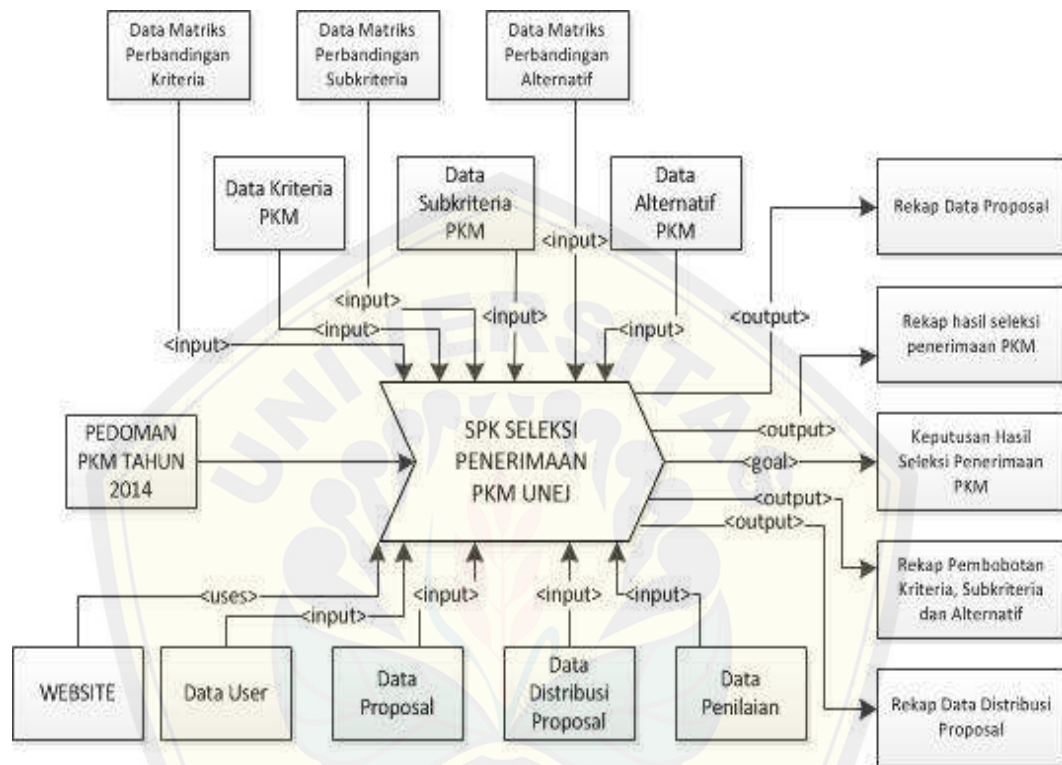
Data Matriks Perbandingan Kriteria

Data Matriks Perbandingan Subkriteria

Data Matriks Perbandingan Alternatif

Data Kriteria PKM

Data Subkriteria PKM

Data Alternatif PKM

Rekap Data Proposal

<input>

<input>

<input>

<input>

<input>

<input>

<output>

Rekap hasil seleksi penerimaan PKM

PEDOMAN PKM TAHUN 2014

SPK SELEKSI PENERIMAAN PKM UNEJ

<output>

<goal>

<output>

<output>

Keputusan Hasil Seleksi Penerimaan PKM

Rekap Pembobotan Kriteria, Subkriteria dan Alternatif

<uses>

<input>

<input>

<input>

<input>

WEBSITE

Data User

Data Proposal

Data Distribusi Proposal

Data Penilaian

Rekap Data Distribusi Proposal